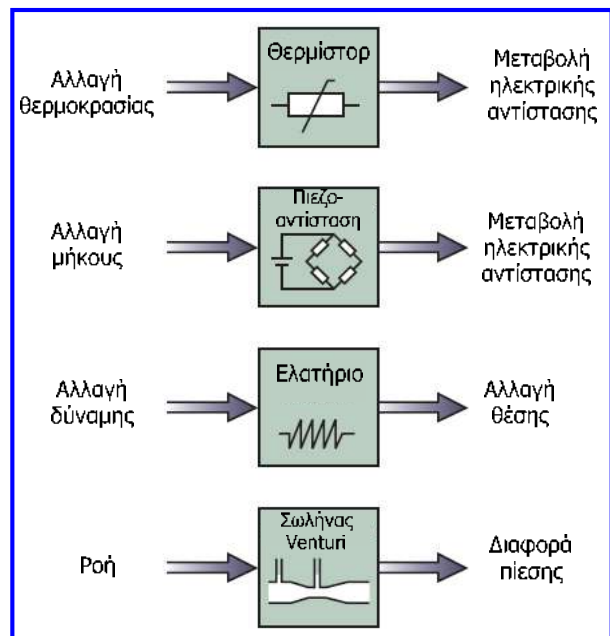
Αλλαγή θερμοκρασίας

Θερμίστορ

Μεταβολή ηλεκτρικής αντίστασης

Αλλαγή μήκους

Πιεζο-αντίσταση

Μεταβολή ηλεκτρικής αντίστασης

Αλλαγή δύναμης

Ελατήριο

Αλλαγή θέσης

Ροή

Σωλήνας Venturi

Διαφορά πίεσης